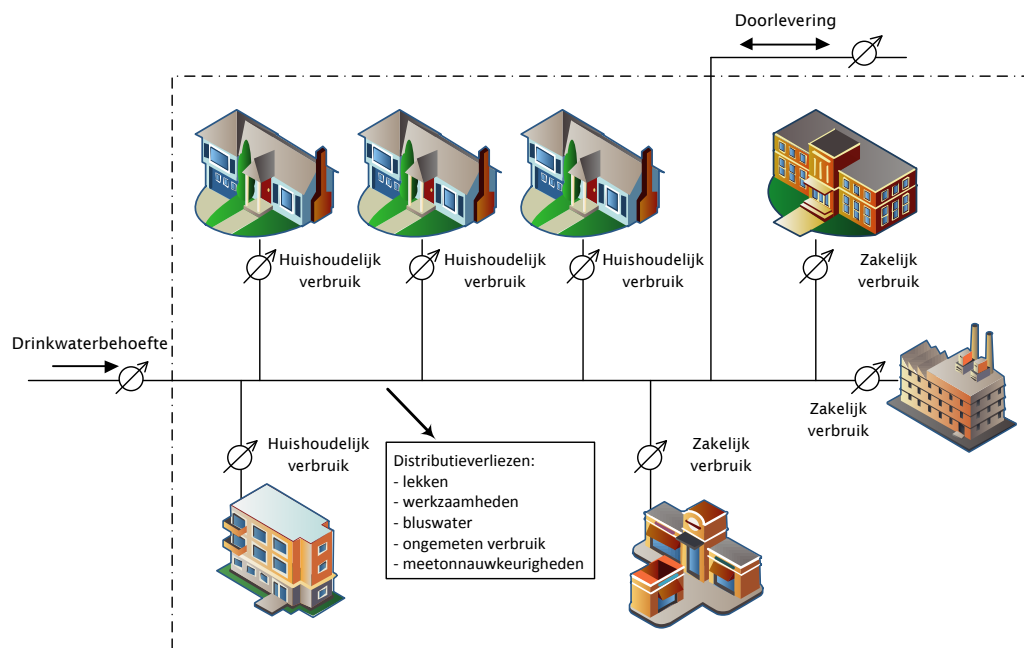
Doorlevering

Huishoudelijk verbruik

Huishoudelijk verbruik

Huishoudelijk verbruik

Zakelijk verbruik

Drinkwaterbehoefte

Zakelijk verbruik

Huishoudelijk verbruik

Distributieverliezen:
- lekken
- werkzaamheden
- bluswater
- ongemeten verbruik
- meetonnauwkeurigheden

Zakelijk verbruik